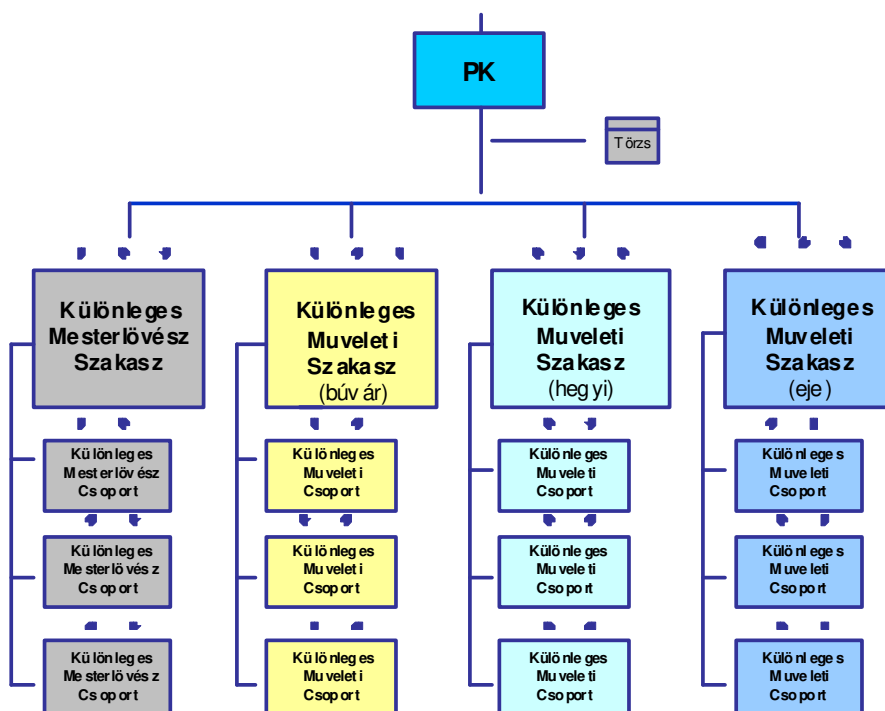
PK

Törzs

Különleges Mesterlövész Szakasz

Különleges Mesterlövész Csoport

Különleges Mesterlövész Csoport

Különleges Mesterlövész Csoport

Különleges Muveleti Szakasz (búvár)

Különleges Muveleti Csoport

Különleges Muveleti Csoport

Különleges Muveleti Csoport

Különleges Muveleti Szakasz (hegyi)

Különleges Muveleti Csoport

Különleges Muveleti Csoport

Különleges Muveleti Csoport

Különleges Muveleti Szakasz (ejte)

Különleges Muveleti Csoport

Különleges Muveleti Csoport

Különleges Muveleti Csoport